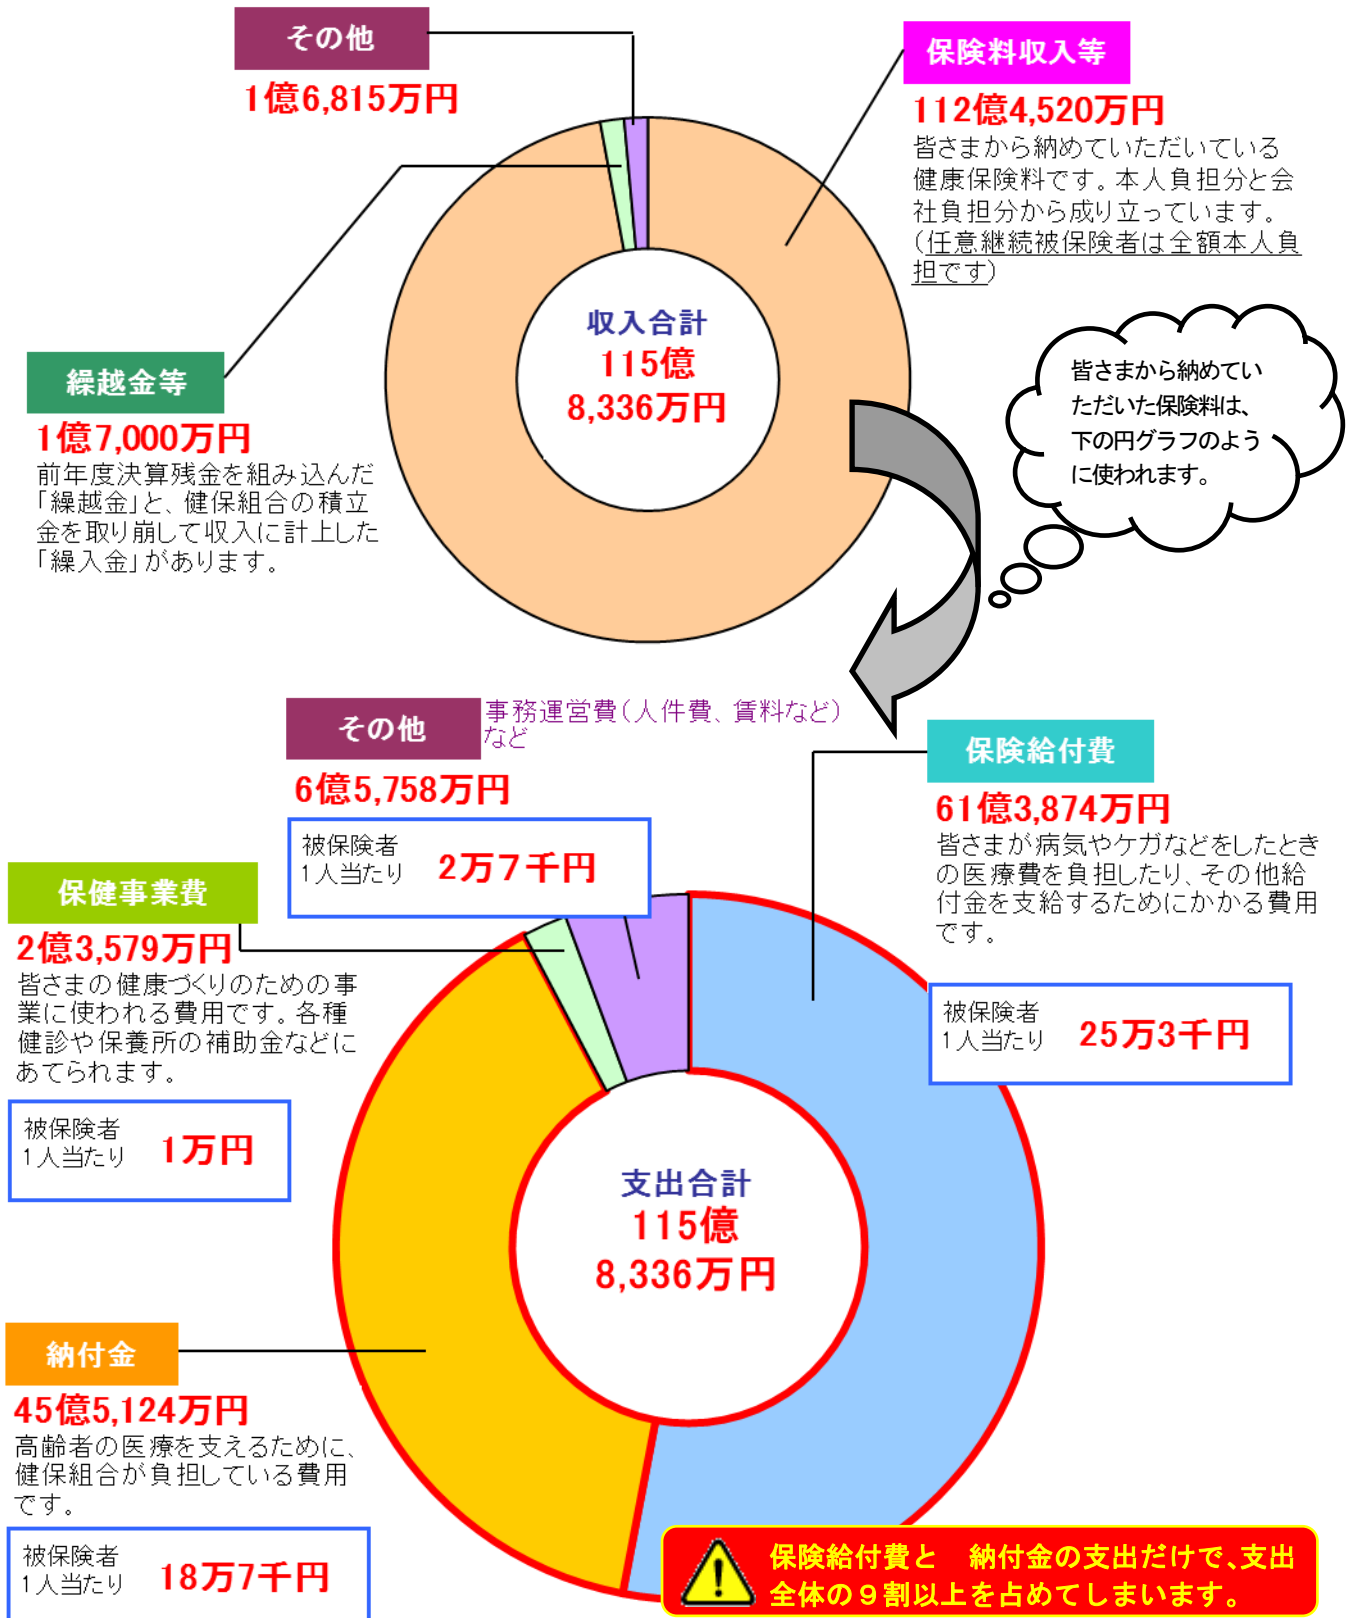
その他
1億6,815万円

保険料収入等
112億4,520万円
皆さまから納めていただいている健康保険料です。本人負担分と会社負担分から成り立っています。（任意継続被保険者は全額本人負担です）

収入合計
115億
8,336万円

繰越金等
1億7,000万円
前年度決算残金を組み込んだ「繰越金」と、健保組合の積立金を取り崩して収入に計上した「繰入金」があります。

皆さまから納めていただいた保険料は、下の円グラフのように使われます。

その他
事務運営費（人件費、賃料など）など
6億5,758万円
被保険者 1人当たり 2万7千円

保険給付費
61億3,874万円
皆さまが病気やケガなどをしたときの医療費を負担したり、その他給付金を支給するためにかかる費用です。
被保険者 1人当たり 25万3千円

保健事業費
2億3,579万円
皆さまの健康づくりのための事業に使われる費用です。各種健診や保養所の補助金などにあてられます。
被保険者 1人当たり 1万円

支出合計
115億
8,336万円

納付金
45億5,124万円
高齢者の医療を支えるために、健保組合が負担している費用です。
被保険者 1人当たり 18万7千円

保険給付費と 納付金の支出だけで、支出全体の９割以上を占めてしまいます。